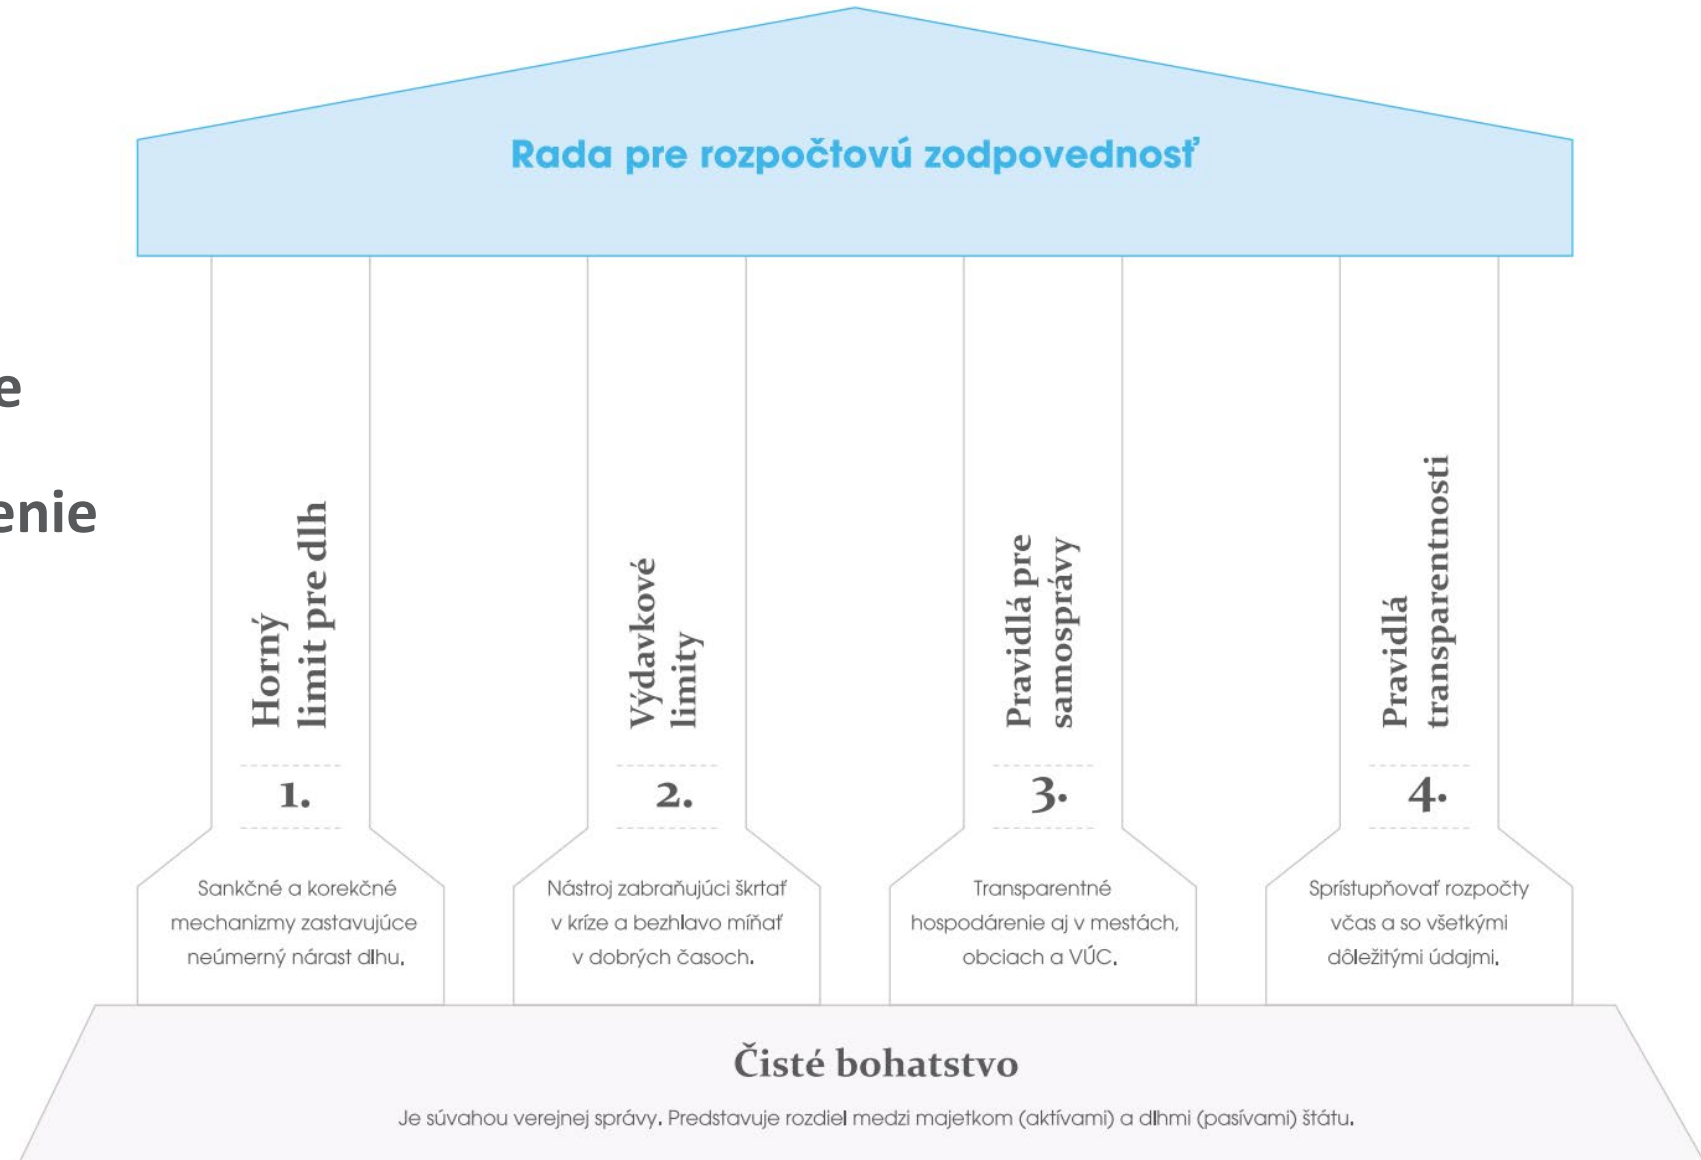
Rada pre rozpočtovú zodpovednosť

e

enie

Horný limit pre dlh

1.

Sankčné a korekčné mechanizmy zastavujúce neúmerný nárast dlhu.

Výdavkové limity

2.

Nástroj zabraňujúci škrtať v kríze a bezhlavo míňať v dobrých časoch.

Pravidlá pre samosprávy

3.

Transparentné hospodárenie aj v mestách, obciach a VÚC.

Pravidlá transparentnosti

4.

Sprístupňovať rozpočty včas a so všetkými dôležitými údajmi.

Čisté bohatstvo

Je súvahou verejnej správy. Predstavuje rozdiel medzi majetkom (aktívami) a dlhmi (pasívami) štátu.